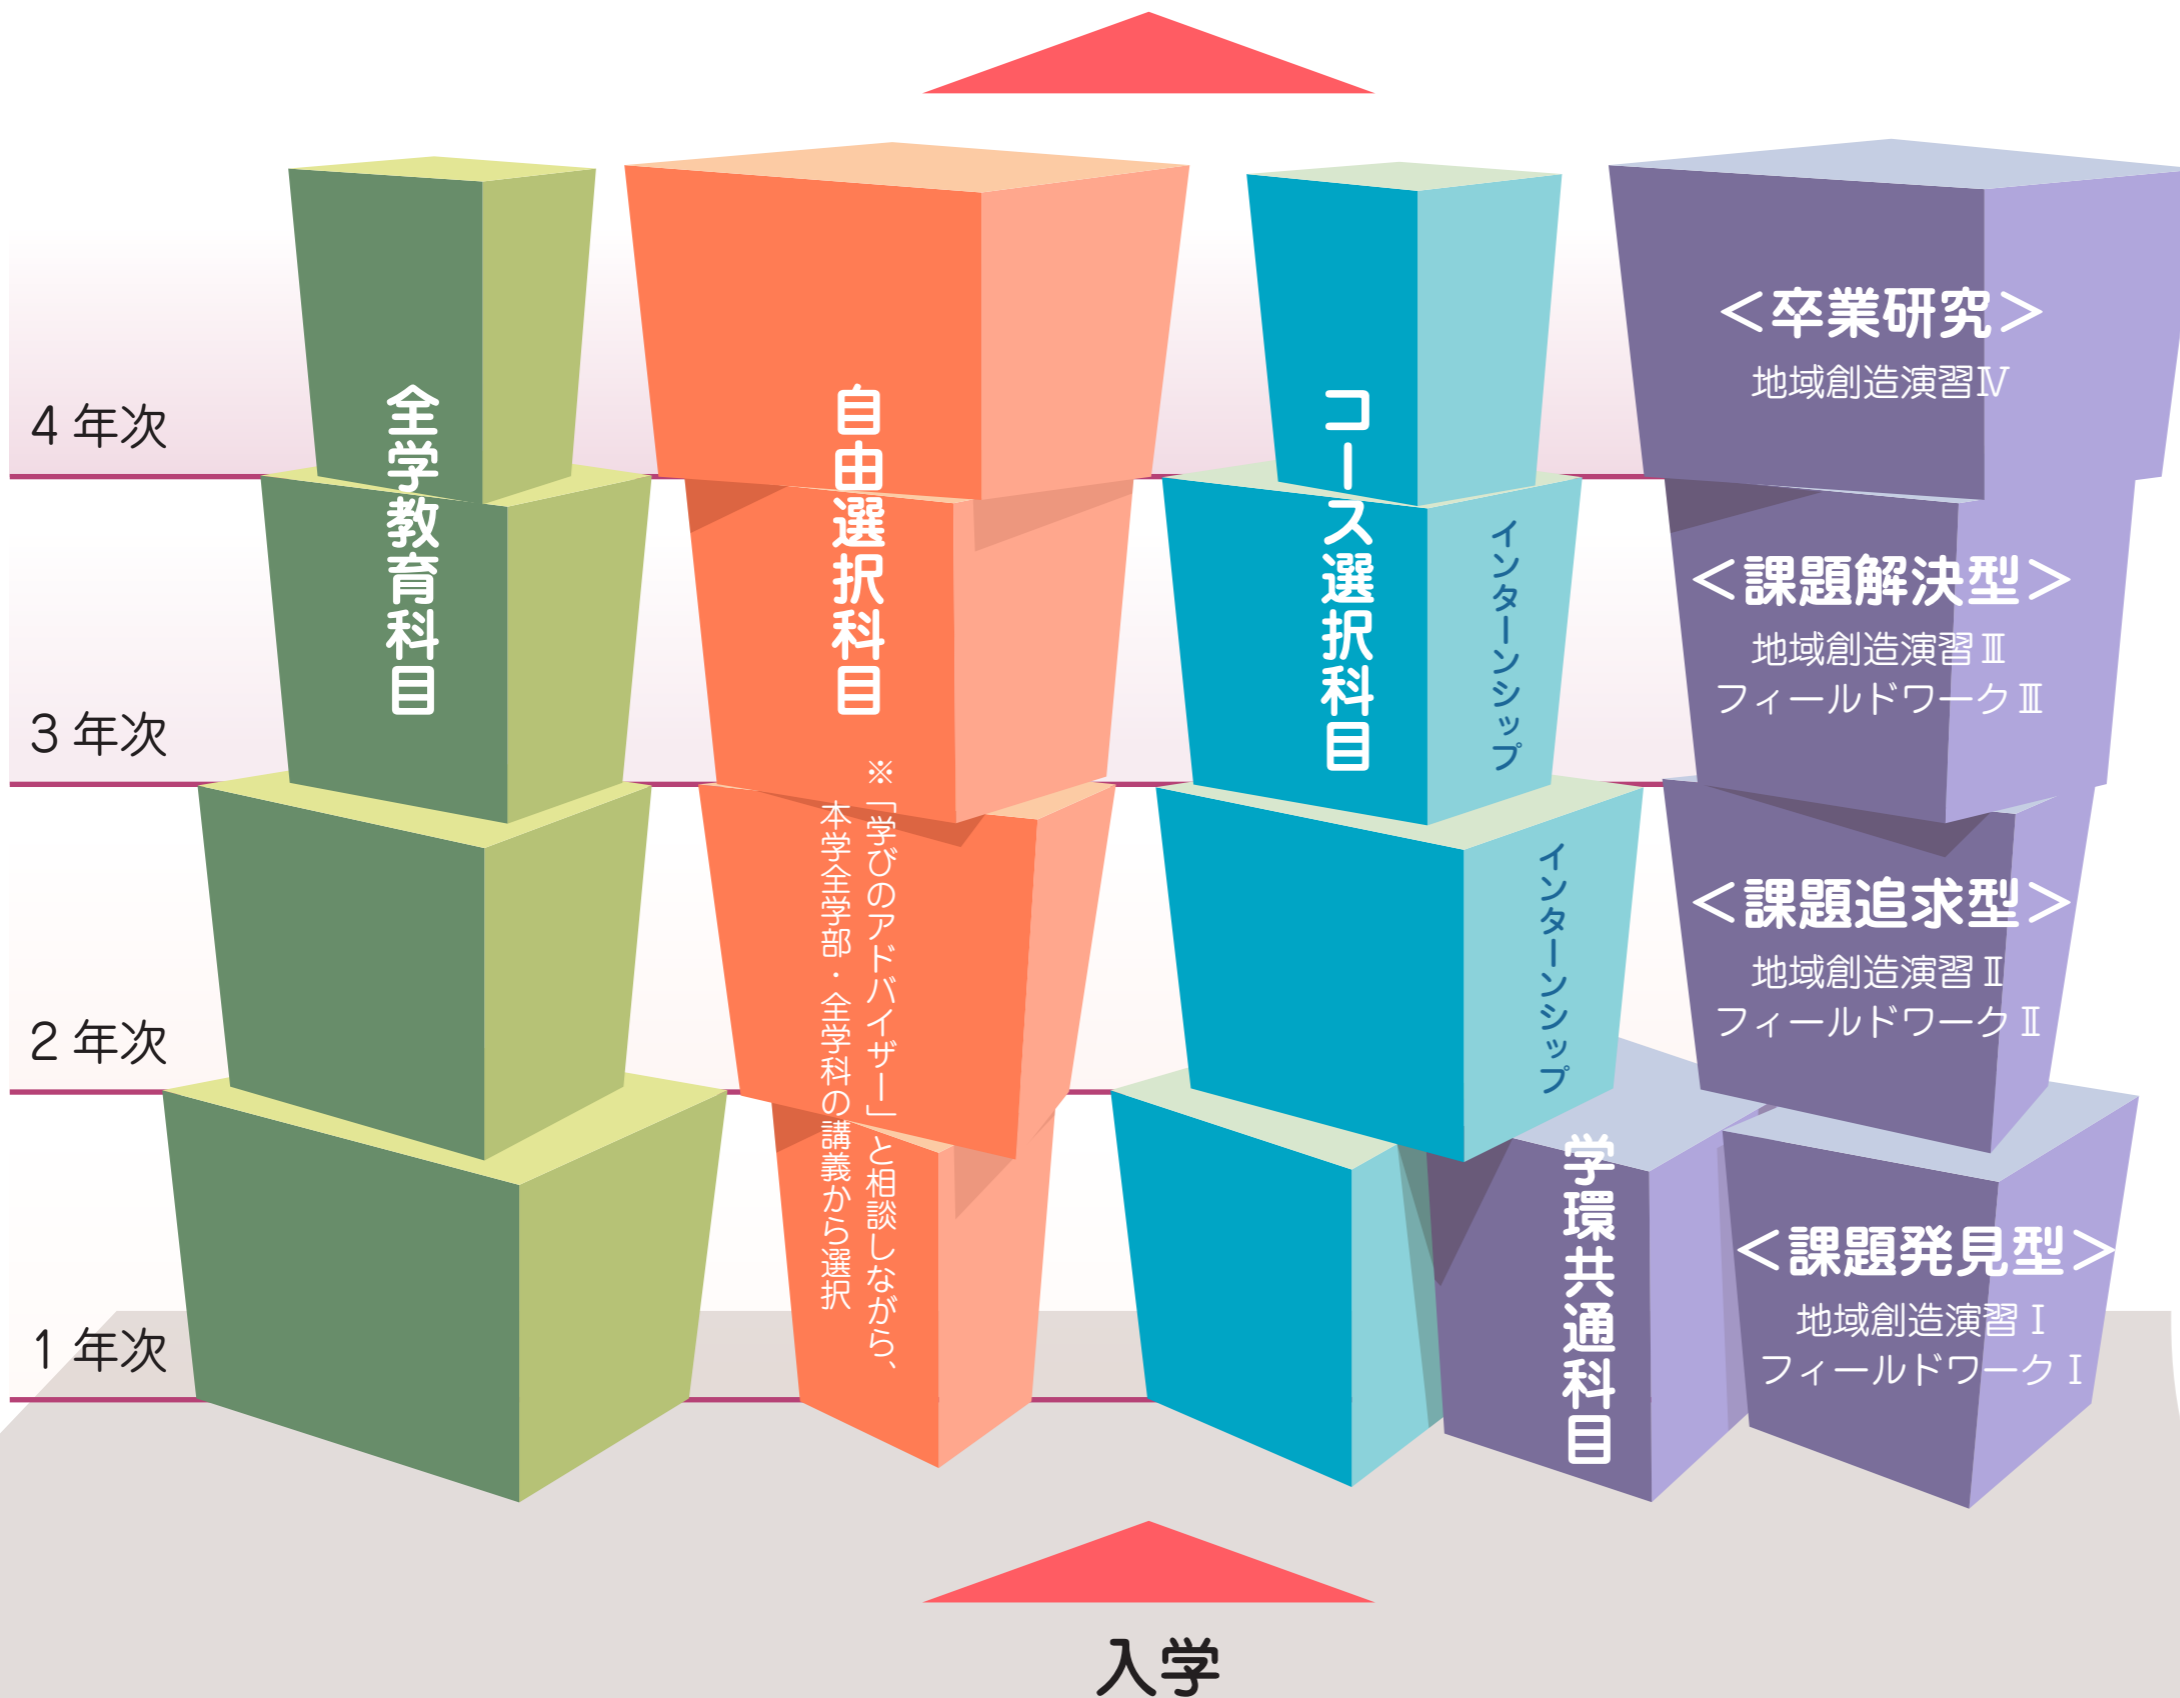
4 年次

3 年次

2 年次

1 年次

全学教育科目

自由選択科目

※「学びのアドバイザー」と相談しながら、本学全学部・全学科の講義から選択

コース選択科目

インターンシップ

インターンシップ

学環共通科目

<卒業研究>
地域創造演習Ⅳ

<課題解決型>
地域創造演習Ⅲ
フィールドワークⅢ

<課題追求型>
地域創造演習Ⅱ
フィールドワークⅡ

<課題発見型>
地域創造演習Ⅰ
フィールドワークⅠ

入学